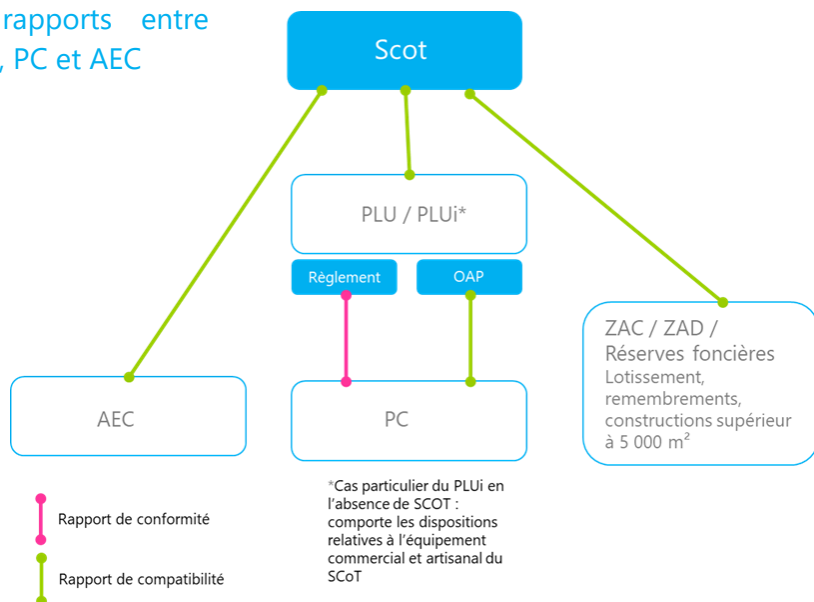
rapports entre
, PC et AEC

Scot

PLU / PLUi*

Règlement

OAP

AEC

PC

ZAC / ZAD / Réserves foncières
Lotissement, remembrements, constructions supérieur à 5 000 m²

Rapport de conformité

Rapport de compatibilité

*Cas particulier du PLUi en l'absence de SCOT : comporte les dispositions relatives à l'équipement commercial et artisanal du SCoT